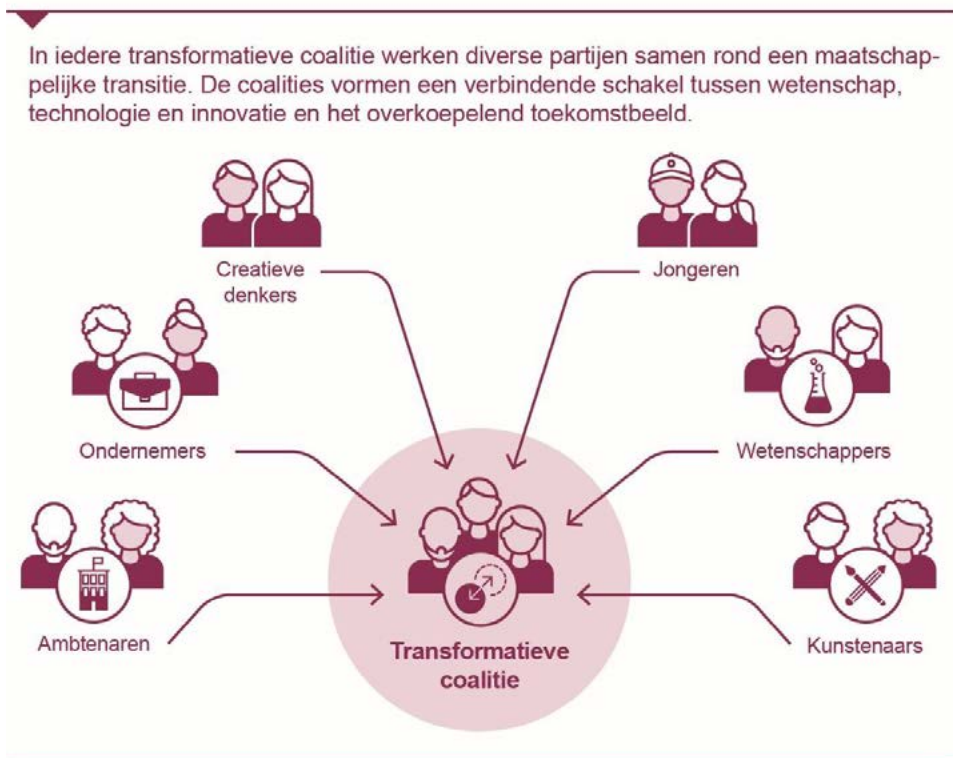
In iedere transformatieve coalitie werken diverse partijen samen rond een maatschappelijke transitie. De coalities vormen een verbindende schakel tussen wetenschap, technologie en innovatie en het overkoepelend toekomstbeeld.

Creatieve denkers

Jongeren

Ondernemers

Wetenschappers

Ambtenaren

Kunstenaars

Transformatieve coalitie